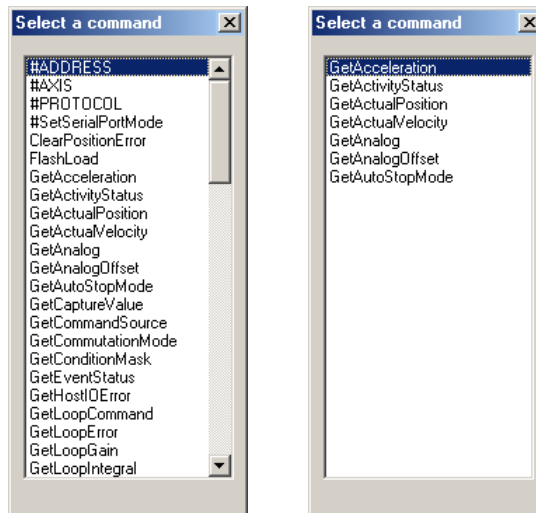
Select a command

#ADDRESS
#AXIS
#PROTOCOL
#SetSerialPortMode
ClearPositionError
FlashLoad
GetAcceleration
GetActivityStatus
GetActualPosition
GetActualVelocity
GetAnalog
GetAnalogOffset
GetAutoStopMode
GetCaptureValue
GetCommandSource
GetCommutationMode
GetConditionMask
GetEventStatus
GetHostIOError
GetLoopCommand
GetLoopError
GetLoopGain
GetLoopIntegral

Select a command

GetAcceleration
GetActivityStatus
GetActualPosition
GetActualVelocity
GetAnalog
GetAnalogOffset
GetAutoStopMode